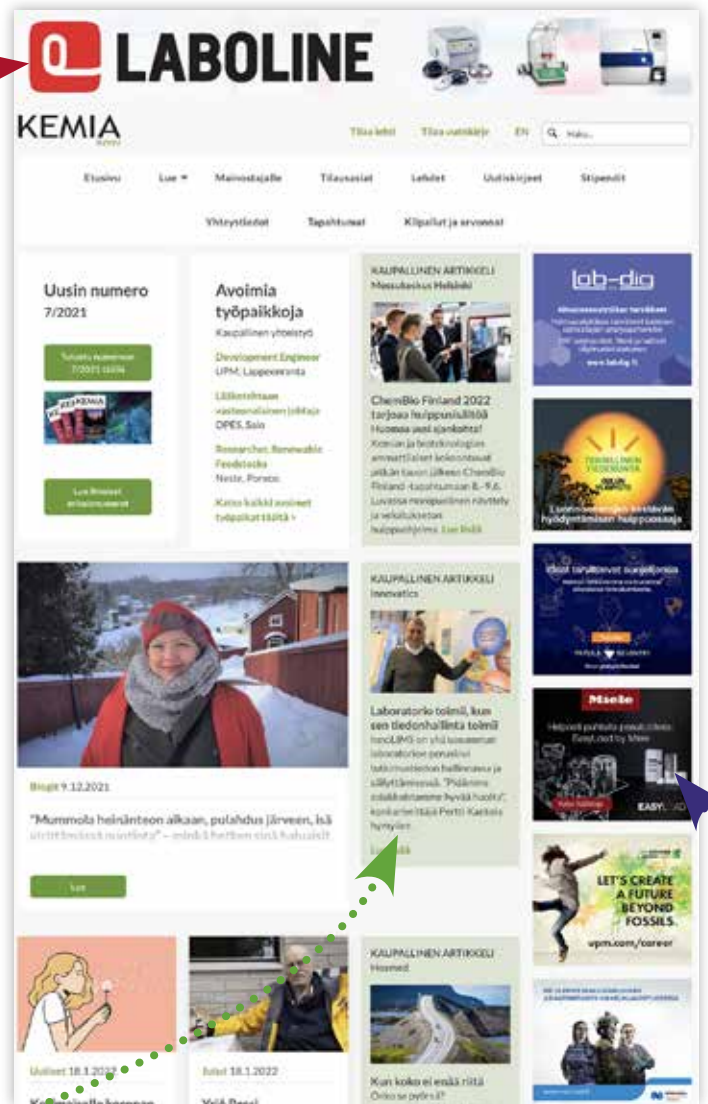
LABOLINE

KEMIA

Tilaa lehti Tilaa uutiskirje EN Haku...

Etusivu Lue Mainostajalle Tilausasiat Lehdet Uutiskirjeet Stipendit

Yhteystiedot Tapahtumat Kilpailut ja arvonnat

Uusin numero
7/2021

Tutustu numeroon 7/2021 täällä

Lue Kemian arkistonumerot

Avoimia työpaikkoja
Kaupallinen yhteistyö

Development Engineer
UPM, Lappeenranta

Liiketoiminnan vastaanalainen johtaja
DPES, Salo

Researcher, Renewable Feedstocks
Neste, Porvoo

Katso kaikki avoimet työpaikat täältä »

KAUPALLINEN ARTIKKELI
Messukeskus Helsinki

ChemBio Finland 2022 tarjoaa huippusisältöä. Huomaa uusi ajankohta!
Kemian ja bioteknologian ammattilaiset kokoontuvat pitkän tauon jälkeen ChemBio Finland -tapahtumaan 8.–9.6. Luvassa monipuolinen näyttely ja seikalukseset huippusisältöineen. Lue lisää

lab-dig

www.labdig.fi

Luonnonvarojen kestävän hyödyntämisen huippuosaaja

Miele

EASYLAB

Blogit 9.12.2021

"Mummola heinänteon alkaan, pulahdus järveen, isä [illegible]

Lue

KAUPALLINEN ARTIKKELI
Innovatics

Laboratorio toimii, kun sen tiedonhallinta toimii
InnoLIMS on yksi koossaan laboratorion perusdeen tietomuotoisten hallinnassa ja säilyttämisessä. "Pidämme asiakkaistamme hyvää huolta", kertoo toimitusjohtaja Pertti Kaskela hymyillen.
Lue lisää

LET'S CREATE A FUTURE BEYOND FOSSILS.
upm.com/career

KAUPALLINEN ARTIKKELI
Hosmed

Kun koko ei enää riitä

Uutiset 18.1.2022

Jutut 18.1.2022

Yrjö Passi